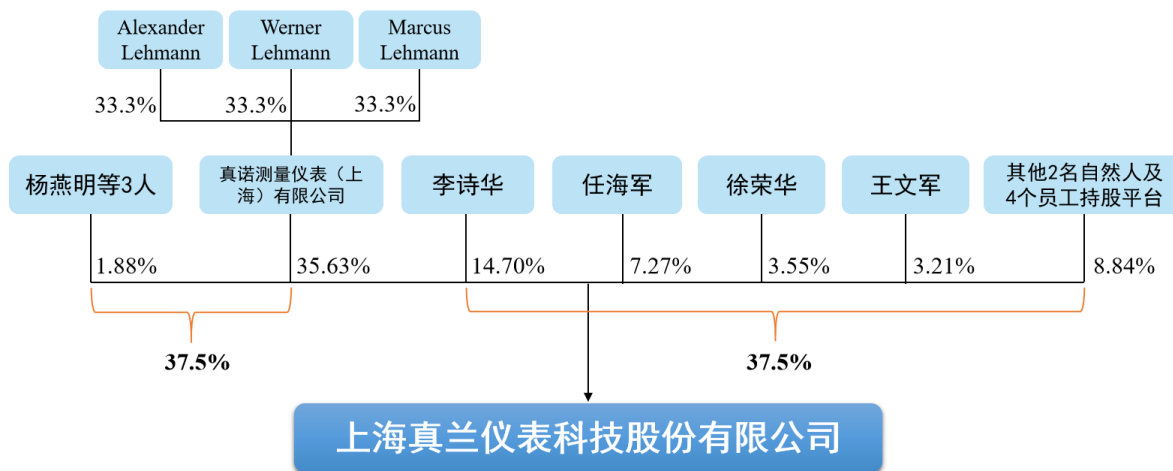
Alexander Lehmann

Werner Lehmann

Marcus Lehmann

33.3%

33.3%

33.3%

杨燕明等3人

真诺测量仪表（上海）有限公司

李诗华

任海军

徐荣华

王文军

其他2名自然人及4个员工持股平台

1.88%

35.63%

14.70%

7.27%

3.55%

3.21%

8.84%

37.5%

37.5%

上海真兰仪表科技股份有限公司